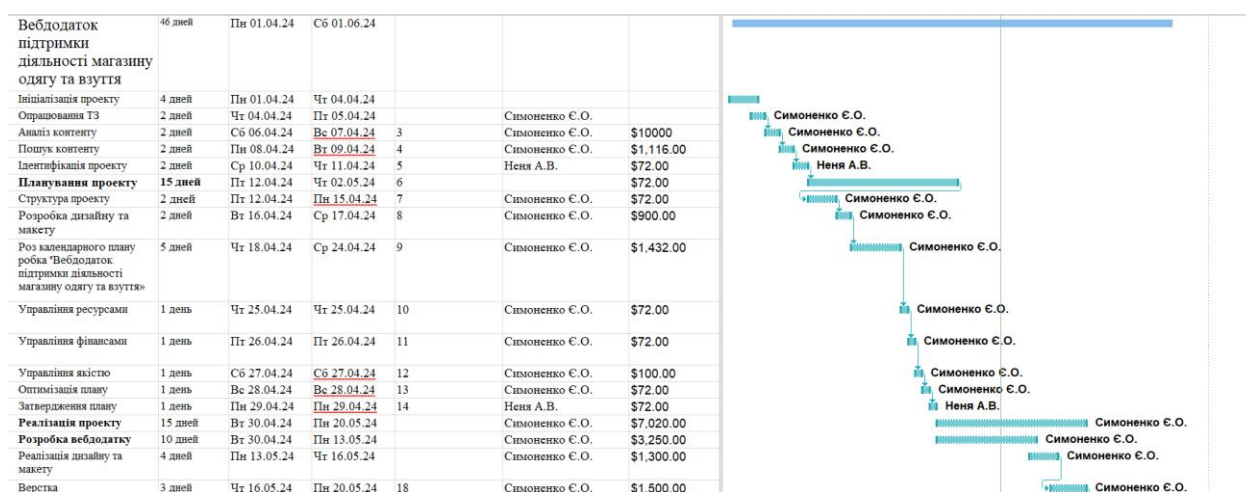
| Вебдодаток підтримки діяльності магазину одягу та взуття | 46 дней | Пн 01.04.24 | Сб 01.06.24 | | | |
|---|---|---|---|---|---|---|
| Ініціалізація проекту | 4 дней | Пн 01.04.24 | Чт 04.04.24 | | | |
| Опрацювання ТЗ | 2 дней | Чт 04.04.24 | Пт 05.04.24 | | Симоненко Є.О. | |
| Аналіз контенту | 2 дней | Сб 06.04.24 | Вс 07.04.24 | 3 | Симоненко Є.О. | $10000 |
| Пошук контенту | 2 дней | Пн 08.04.24 | Вт 09.04.24 | 4 | Симоненко Є.О. | $1,116.00 |
| Ідентифікація проекту | 2 дней | Ср 10.04.24 | Чт 11.04.24 | 5 | Неня А.В. | $72.00 |
| **Планування проекту** | **15 дней** | Пт 12.04.24 | Чт 02.05.24 | 6 | | $72.00 |
| Структура проекту | 2 дней | Пт 12.04.24 | Пн 15.04.24 | 7 | Симоненко Є.О. | $72.00 |
| Розробка дизайну та макету | 2 дней | Вт 16.04.24 | Ср 17.04.24 | 8 | Симоненко Є.О. | $900.00 |
| Роз календарного плану робка "Вебдодаток підтримки діяльності магазину одягу та взуття» | 5 дней | Чт 18.04.24 | Ср 24.04.24 | 9 | Симоненко Є.О. | $1,432.00 |
| Управління ресурсами | 1 день | Чт 25.04.24 | Чт 25.04.24 | 10 | Симоненко Є.О. | $72.00 |
| Управління фінансами | 1 день | Пт 26.04.24 | Пт 26.04.24 | 11 | Симоненко Є.О. | $72.00 |
| Управління якістю | 1 день | Сб 27.04.24 | Сб 27.04.24 | 12 | Симоненко Є.О. | $100.00 |
| Оптимізація плану | 1 день | Вс 28.04.24 | Вс 28.04.24 | 13 | Симоненко Є.О. | $72.00 |
| Затвердження плану | 1 день | Пн 29.04.24 | Пн 29.04.24 | 14 | Неня А.В. | $72.00 |
| **Реалізація проекту** | **15 дней** | Вт 30.04.24 | Пн 20.05.24 | | Симоненко Є.О. | $7,020.00 |
| **Розробка вебдодатку** | **10 дней** | Вт 30.04.24 | Пн 13.05.24 | | Симоненко Є.О. | $3,250.00 |
| Реалізація дизайну та макету | 4 дней | Пн 13.05.24 | Чт 16.05.24 | | Симоненко Є.О. | $1,300.00 |
| Верстка | 3 дней | Чт 16.05.24 | Пн 20.05.24 | 18 | Симоненко Є.О. | $1,500.00 |

Симоненко Є.О.
Симоненко Є.О.
Симоненко Є.О.
Неня А.В.
Симоненко Є.О.
Симоненко Є.О.
Симоненко Є.О.
Симоненко Є.О.
Симоненко Є.О.
Симоненко Є.О.
Симоненко Є.О.
Неня А.В.
Симоненко Є.О.
Симоненко Є.О.
Симоненко Є.О.
Симоненко Є.О.